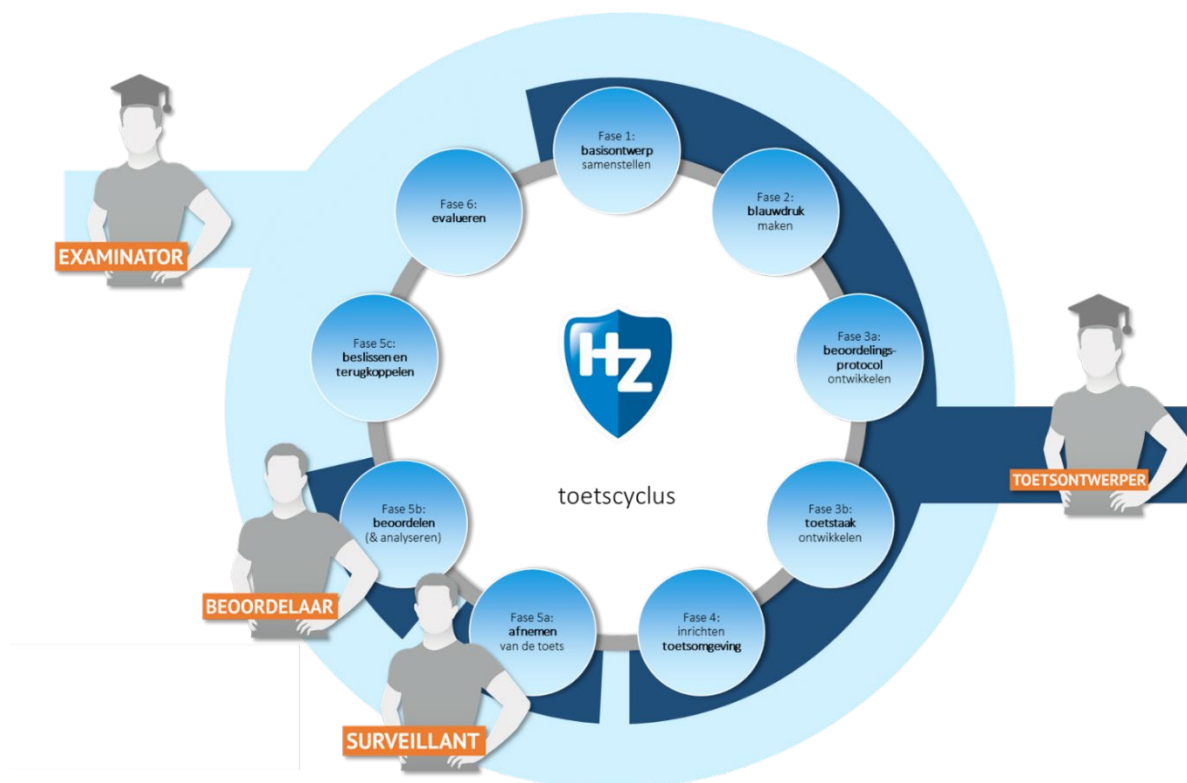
EXAMINATOR

Fase 1: basisontwerp samenstellen

Fase 2: blauwdruk maken

Fase 3a: beoordelings-protocol ontwikkelen

Fase 3b: toetstaak ontwikkelen

Fase 4: inrichten toetsomgeving

Fase 5a: afnemen van de toets

Fase 5b: beoordelen (& analyseren)

Fase 5c: beslissen en terugkoppelen

Fase 6: evalueren

HZ

toetscyclus

TOETSONTWERPER

BEOORDELAAR

SURVEILLANT